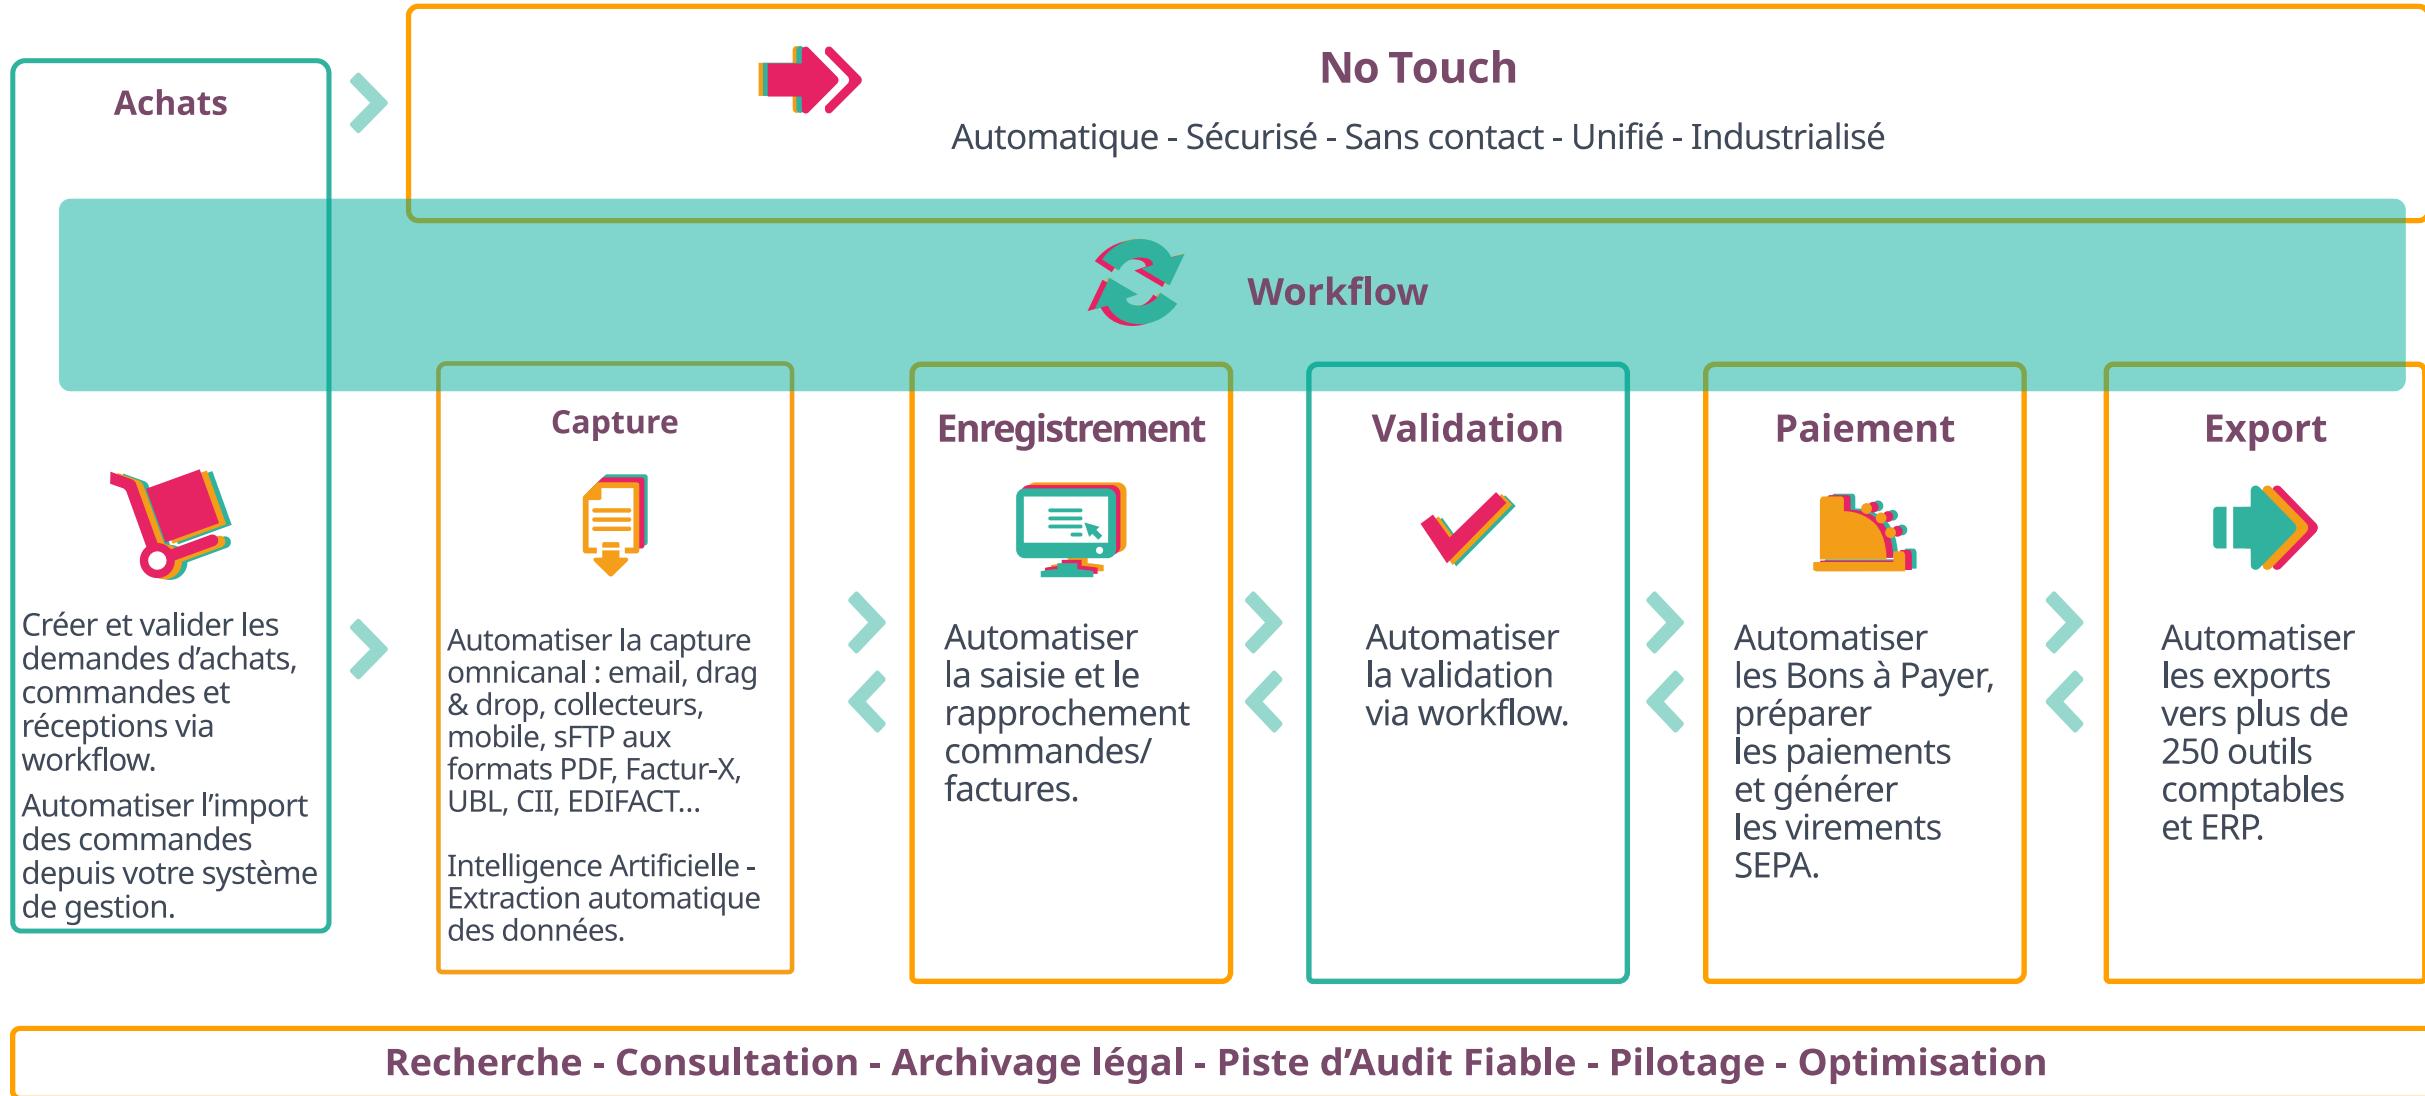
No Touch

Automatique - Sécurisé - Sans contact - Unifié - Industrialisé

Achats

Workflow

Capture

Enregistrement

Validation

Paiement

Export

Créer et valider les demandes d'achats, commandes et réceptions via workflow.

Automatiser l'import des commandes depuis votre système de gestion.

Automatiser la capture omnicanal : email, drag & drop, collecteurs, mobile, sFTP aux formats PDF, Factur-X, UBL, CII, EDIFACT...

Intelligence Artificielle - Extraction automatique des données.

Automatiser la saisie et le rapprochement commandes/ factures.

Automatiser la validation via workflow.

Automatiser les Bons à Payer, préparer les paiements et générer les virements SEPA.

Automatiser les exports vers plus de 250 outils comptables et ERP.

Recherche - Consultation - Archivage légal - Piste d'Audit Fiable - Pilotage - Optimisation